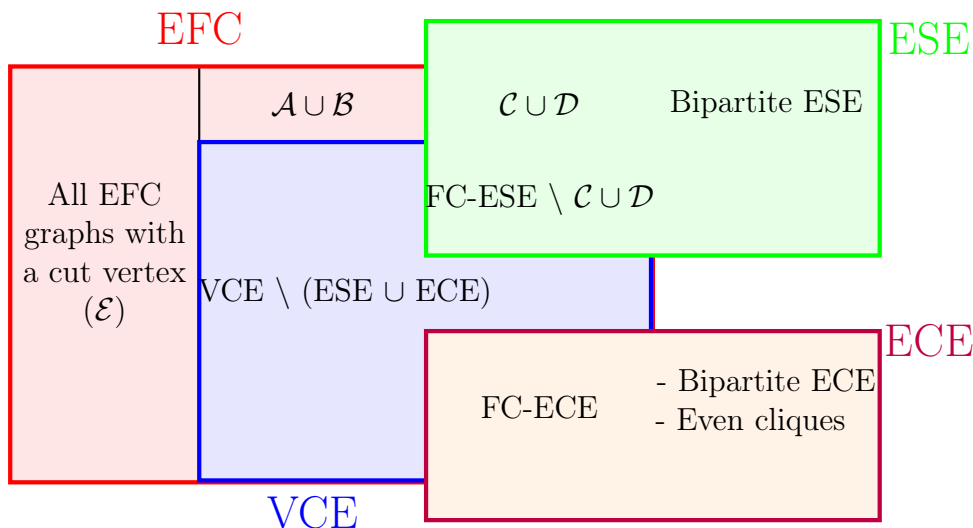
EFC

ESE

All EFC graphs with a cut vertex ($\mathcal{E}$)

$\mathcal{A} \cup \mathcal{B}$

$\mathcal{C} \cup \mathcal{D}$

Bipartite ESE

FC-ESE $\setminus$ $\mathcal{C} \cup \mathcal{D}$

VCE $\setminus$ (ESE $\cup$ ECE)

ECE

FC-ECE

- Bipartite ECE
- Even cliques

VCE